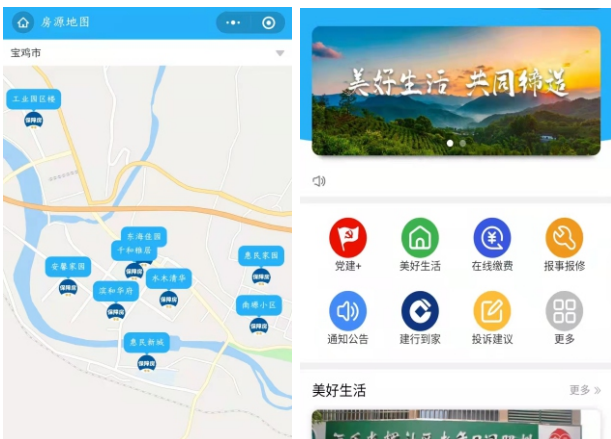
房源地图

宝鸡市

工业园区楼
保障房
东海佳园
千和雅居
安馨家园
保障房
水木清华
保障房
深和华府
保障房
惠民家园
保障房
南塬小区
保障房
惠民新城
保障房

美好生活 共同缔造

党建+
美好生活
在线缴费
报事报修
通知公告
建行到家
投诉建议
更多

美好生活
更多 »